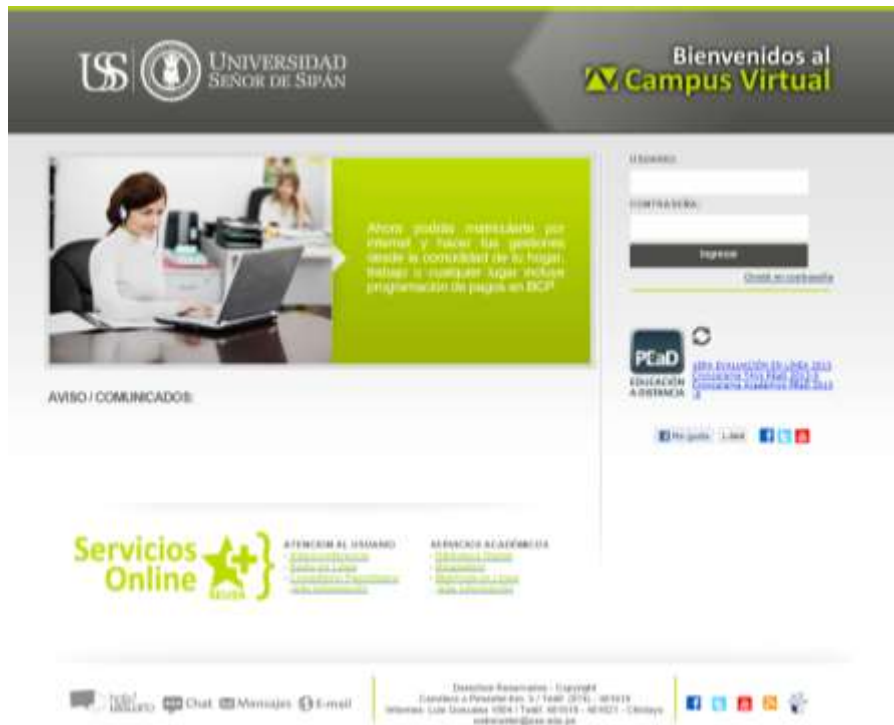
USS UNIVERSIDAD SEÑOR DE SIPÁN

Bienvenidos al Campus Virtual

Ahora podrás matricularte por internet y hacer tus gestiones desde la comodidad de tu hogar, trabajo o cualquier lugar incluye programación de pagos en BCP

USUARIO

CONTRASEÑA

Ingresar

Olvidé mi contraseña

PEaD EDUCACIÓN A DISTANCIA

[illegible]

Me gusta Like

AVISO / COMUNICADOS:

Servicios Online

ATENCION AL USUARIO
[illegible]

SERVICIOS ACADÉMICOS
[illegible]

help! usuario Chat Mensajes E-mail

Derechos Reservados - Copyright
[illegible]